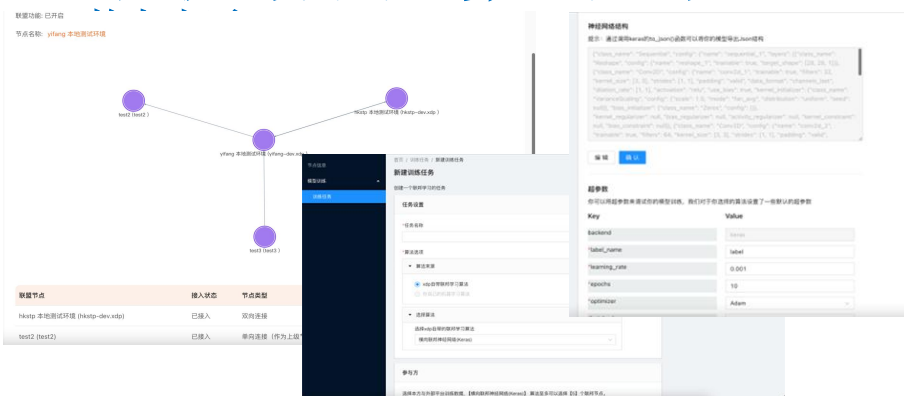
联盟功能：已开启

节点名称：yifang 本地测试环境

test2 (test2)

hkstp 本地测试环境 (hkstp-dev.xdp)

yifang 本地测试环境 (yifang-dev.xdp)

test3 (test3)

| 联盟节点 | 接入状态 | 节点类型 |
|---|---|---|
| hkstp 本地测试环境 (hkstp-dev.xdp) | 已接入 | 双向连接 |
| test2 (test2) | 已接入 | 单向连接（作为上级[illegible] |

节点信息

模型训练

训练任务

首页 / 训练任务 / 新建训练任务

新建训练任务

创建一个联邦学习的任务

任务设置

*任务名称

*算法选择

算法来源

xdp自带的联邦学习算法

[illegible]

选择算法

选择xdp自带的联邦学习算法

横向联邦神经网络(Keras)

参与方

选择参与方为所需平台训练数据。【横向联邦神经网络(Keras)】算法至多可以选择【3】个联邦节点。

神经网络结构

提示：通过调用keras的to_json()函数可以将你的模型导出Json结构

{"class_name": "Sequential", "config": {"name": "sequential_1", "layers": [{"class_name": "Reshape", "config": {"name": "reshape_1", "trainable": true, "target_shape": [28, 28, 1]}}, {"class_name": "Conv2D", "config": {"name": "conv2d_1", "trainable": true, "filters": 32, "kernel_size": [3, 3], "strides": [1, 1], "padding": "valid", "data_format": "channels_last", "dilation_rate": [1, 1], "activation": "relu", "use_bias": true, "kernel_initializer": {"class_name": "VarianceScaling", "config": {"scale": 1.0, "mode": "fan_avg", "distribution": "uniform", "seed": null}}, "bias_initializer": {"class_name": "Zeros", "config": {}}, "kernel_regularizer": null, "bias_regularizer": null, "activity_regularizer": null, "kernel_constraint": null, "bias_constraint": null}}, {"class_name": "Conv2D", "config": {"name": "conv2d_2", "trainable": true, "filters": 64, "kernel_size": [3, 3], "strides": [1, 1], "padding": "valid",

编辑 确认

超参数

你可以调整参数来提供你的模型训练，我们对于你选择的算法设置了一些默认的超参数

| Key | Value |
|---|---|
| backend | keras |
| *label_name | label |
| *learning_rate | 0.001 |
| *epochs | 10 |
| *optimizer | Adam |